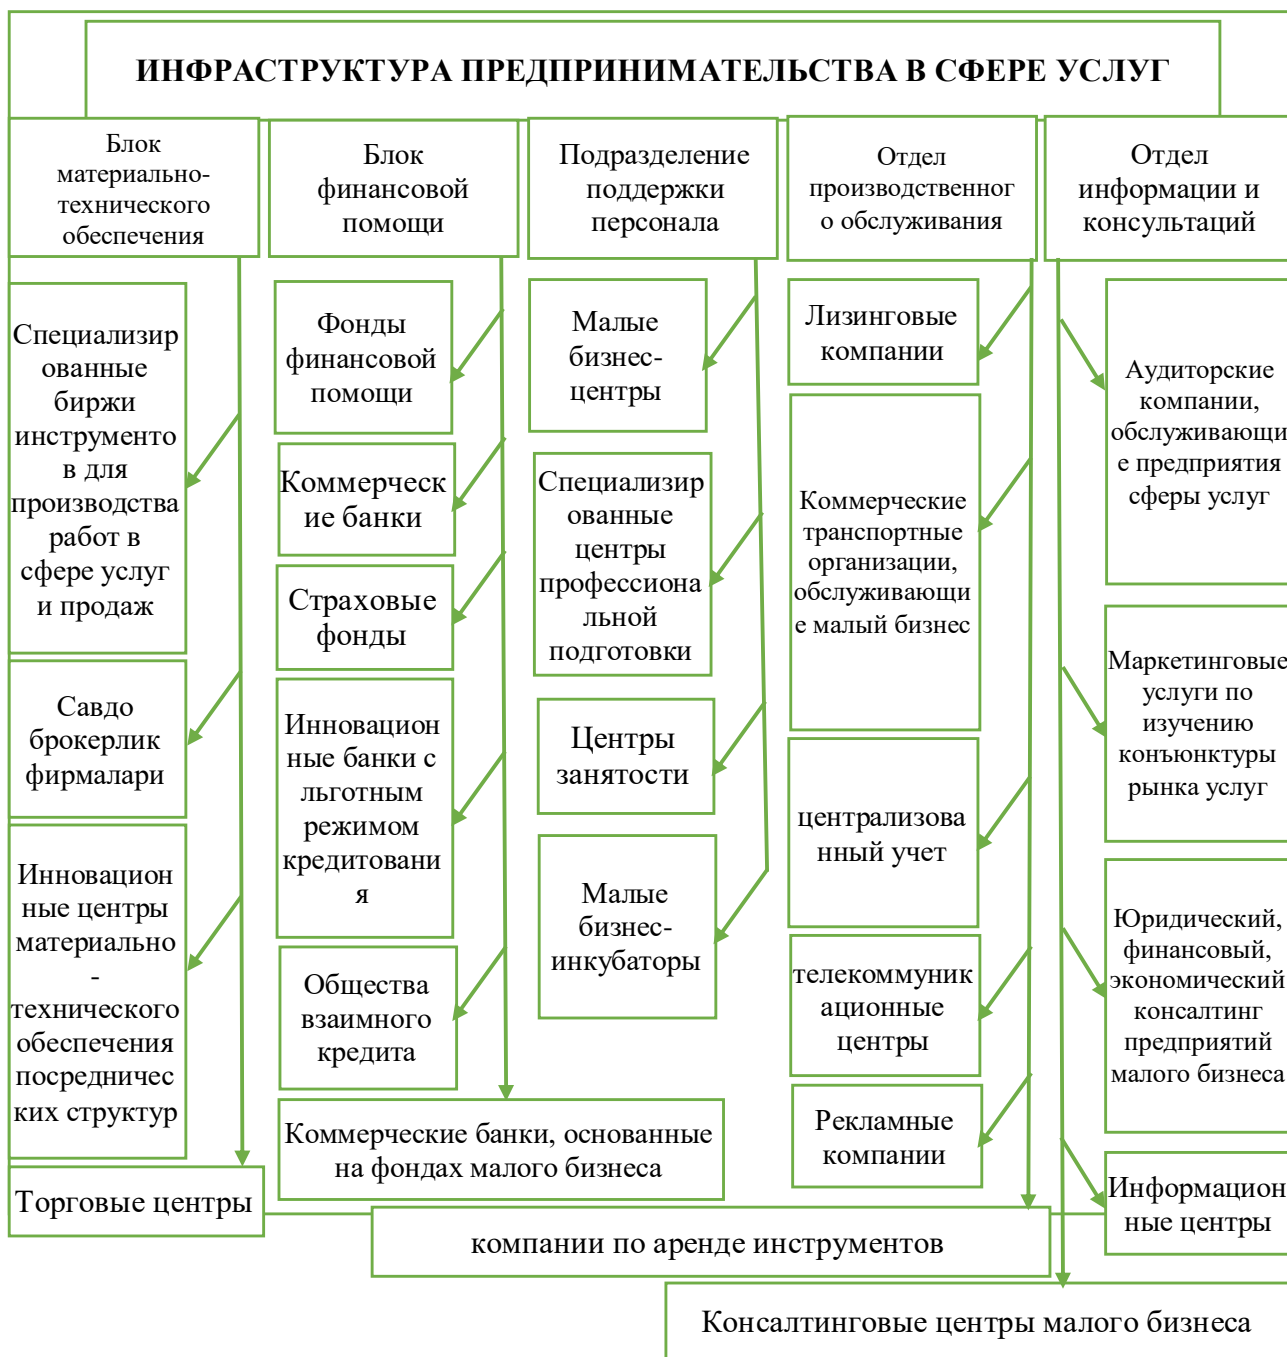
ИНФРАСТРУКТУРА ПРЕДПРИНИМАТЕЛЬСТВА В СФЕРЕ УСЛУГ

Блок материально-технического обеспечения

Специализированные биржи инструментов для производства работ в сфере услуг и продаж

Савдо брокерлик фирмалари

Инновационные центры материально - технического обеспечения посреднических структур

Торговые центры

Блок финансовой помощи

Фонды финансовой помощи

Коммерческие банки

Страховые фонды

Инновационные банки с льготным режимом кредитования

Общества взаимного кредита

Коммерческие банки, основанные на фондах малого бизнеса

Подразделение поддержки персонала

Малые бизнес-центры

Специализированные центры профессиональной подготовки

Центры занятости

Малые бизнес-инкубаторы

Отдел производственного обслуживания

Лизинговые компании

Коммерческие транспортные организации, обслуживающие малый бизнес

централизованный учет

телекоммуникационные центры

Рекламные компании

компании по аренде инструментов

Отдел информации и консультаций

Аудиторские компании, обслуживающие предприятия сферы услуг

Маркетинговые услуги по изучению конъюнктуры рынка услуг

Юридический, финансовый, экономический консалтинг предприятий малого бизнеса

Информационные центры

Консалтинговые центры малого бизнеса